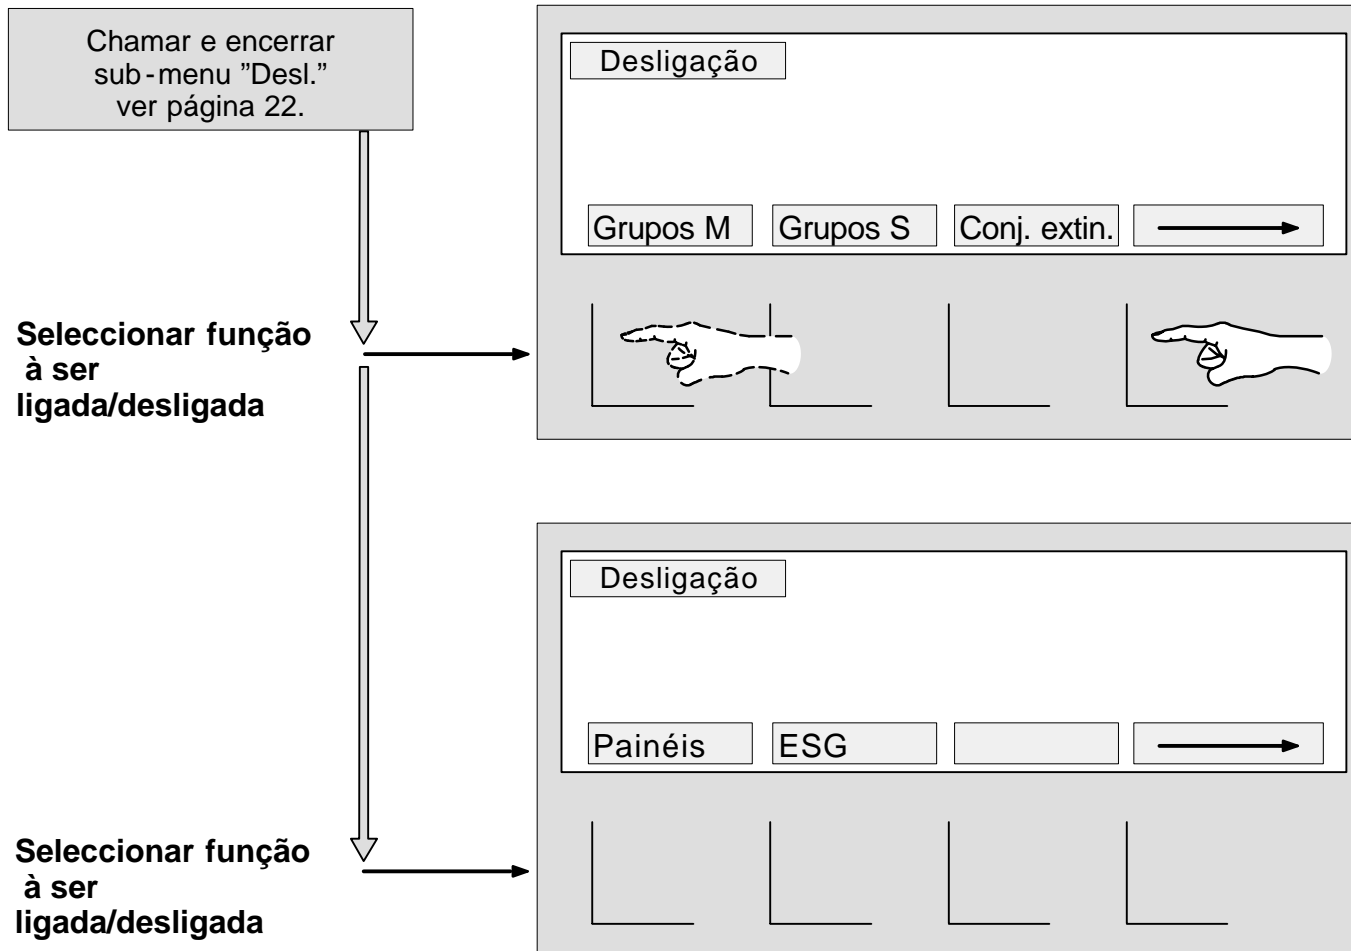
Chamar e encerrar sub-menu ”Desl.” ver página 22.

Desligação

Grupos M | Grupos S | Conj. extin.

Seleccionar função à ser ligada/desligada

Desligação

Painéis | ESG

Seleccionar função à ser ligada/desligada